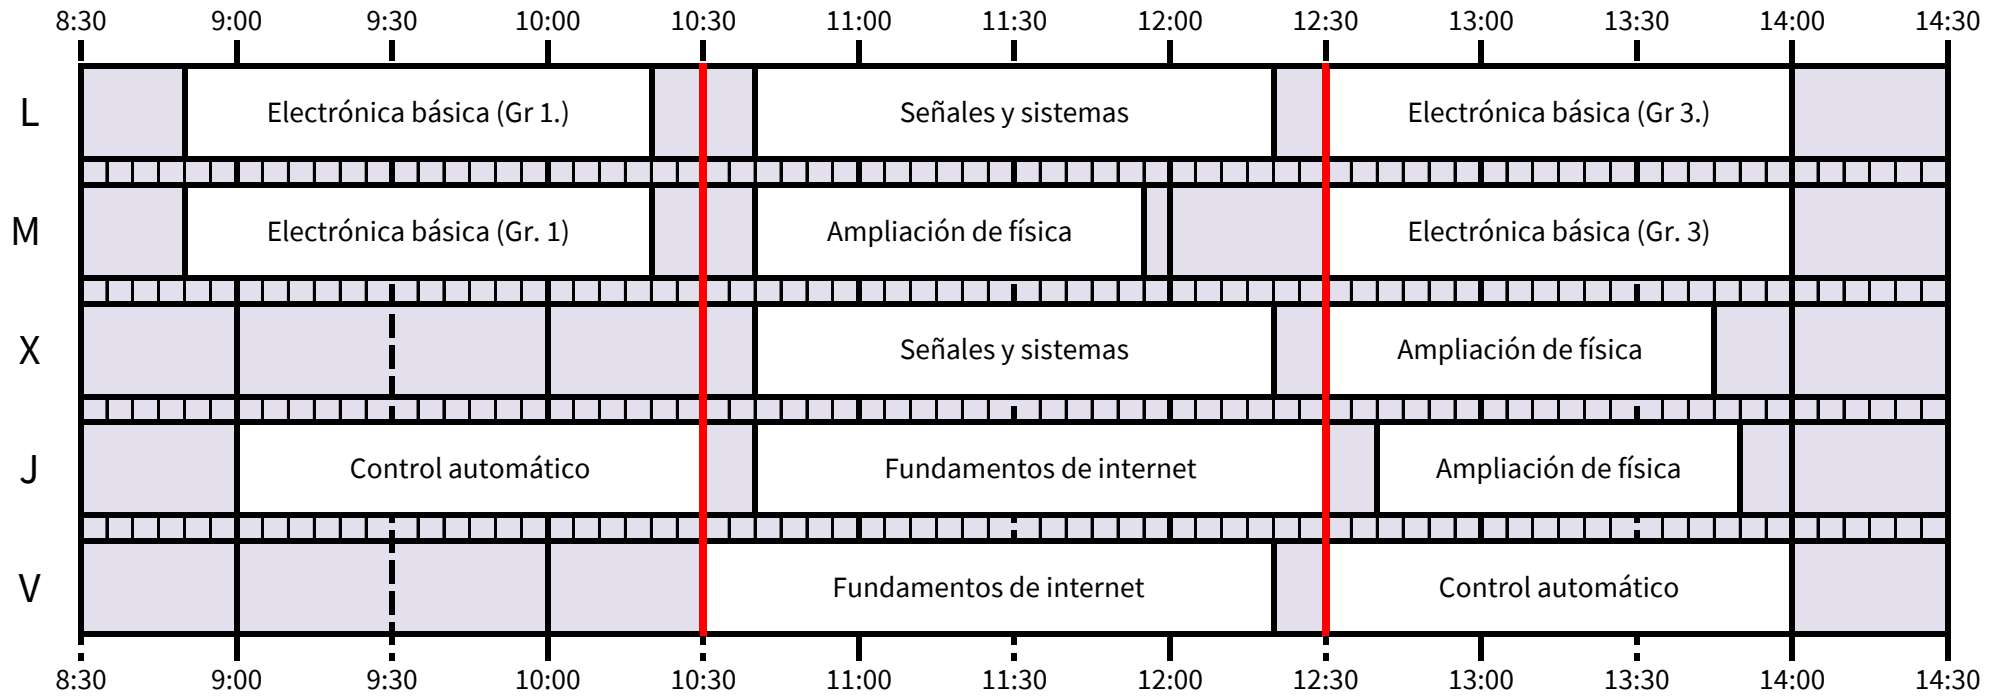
8:30 9:00 9:30 10:00 10:30 11:00 11:30 12:00 12:30 13:00 13:30 14:00 14:30

L Electrónica básica (Gr 1.) Señales y sistemas Electrónica básica (Gr 3.)

M Electrónica básica (Gr. 1) Ampliación de física Electrónica básica (Gr. 3)

X Señales y sistemas Ampliación de física

J Control automático Fundamentos de internet Ampliación de física

V Fundamentos de internet Control automático

8:30 9:00 9:30 10:00 10:30 11:00 11:30 12:00 12:30 13:00 13:30 14:00 14:30